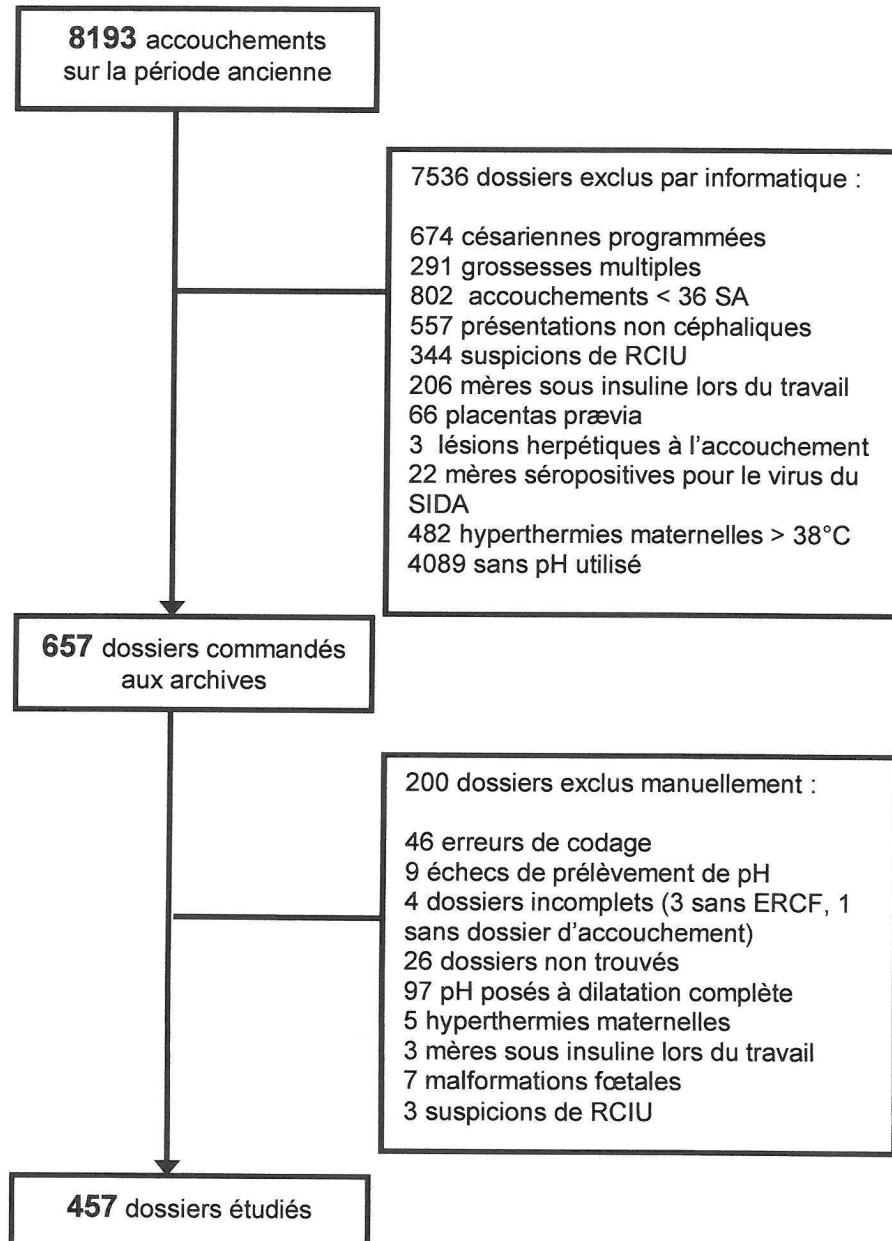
**8193** accouchements sur la période ancienne

7536 dossiers exclus par informatique :

674 césariennes programmées
291 grossesses multiples
802 accouchements < 36 SA
557 présentations non céphaliques
344 suspicions de RCIU
206 mères sous insuline lors du travail
66 placentas prævia
3 lésions herpétiques à l'accouchement
22 mères séropositives pour le virus du SIDA
482 hyperthermies maternelles > 38°C
4089 sans pH utilisé

**657** dossiers commandés aux archives

200 dossiers exclus manuellement :

46 erreurs de codage
9 échecs de prélèvement de pH
4 dossiers incomplets (3 sans ERCF, 1 sans dossier d'accouchement)
26 dossiers non trouvés
97 pH posés à dilatation complète
5 hyperthermies maternelles
3 mères sous insuline lors du travail
7 malformations fœtales
3 suspicions de RCIU

**457** dossiers étudiés